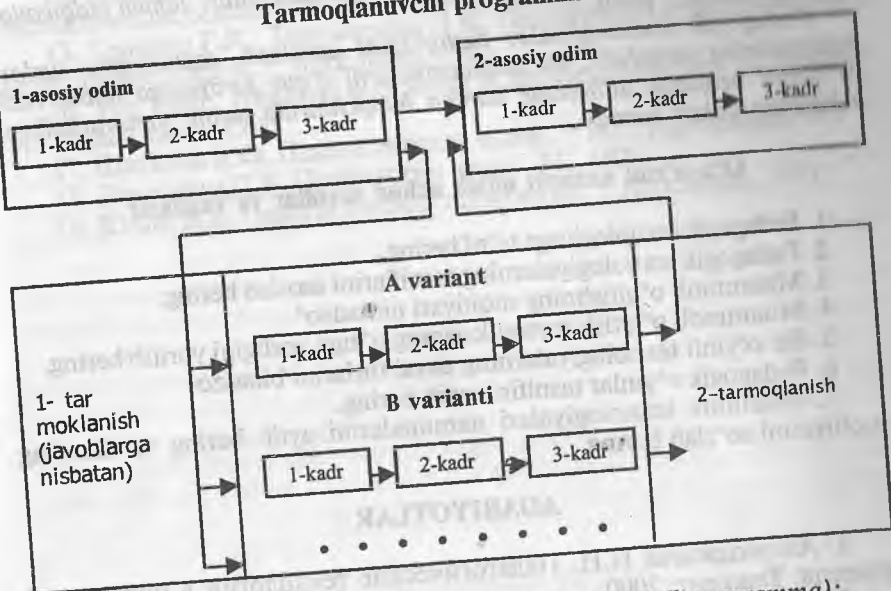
Tarmoqlanuvchi programma

1-asosiy odim

1-kadr

2-kadr

3-kadr

2-asosiy odim

1-kadr

2-kadr

3-kadr

A variant

1-kadr

2-kadr

3-kadr

1- tar moklanish (javoblarga nisbatan)

B varianti

1-kadr

2-kadr

3-kadr

2-tarmoqlanish

• • • • • • • •